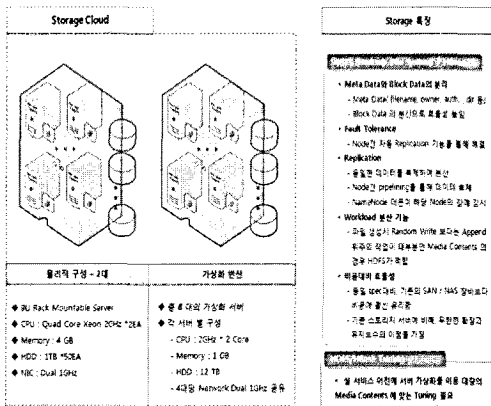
Storage Cloud

물리적 구성 - 2대

◆ 8U Rack Mountable Server
◆ CPU : Quad Core Xeon 2GHz *2EA
◆ Memory : 4 GB
◆ HDD : 1TB *5EA
◆ NIC : Dual 1GHz

가상화 분산

◆ 총 8 대의 가상화 서버
◆ 각 서버 별 구성
- CPU : 2GHz * 2 Core
- Memory : 1 GB
- HDD : 12 TB
- 4대당 Network Dual 1GHz 공유

Storage 특징

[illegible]

• Meta Data와 Block Data의 분리
- Meta Data(filename, owner, auth, dir 등)
- Block Data 의 분산으로 효율성 높임
• Fault Tolerance
- Node간 자동 Replication 기능을 통해 해결
• Replication
- 동일한 데이터를 복제하여 분산
- Node간 pipelining을 통해 데이터 복제
- NameNode 에서 해당 Node의 장애 감시
• Workload 분산 기능
- 파일 생성시 Random Write 보다는 Append 위주의 작업이 대부분인 Media Contents 의 경우 HDFS가 적합
• 비용대비 효율성
- 동일 spec대비 기존의 SAN / NAS 장비보다 비용적 측면 유리함
- 기존 스토리지 서버에 비해 유연한 확장과 유지보수의 이점을 가짐

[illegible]

• 실 서비스 이전에 서버 가상화를 이용 대용의 Media Contents에 맞는 Tuning 필요